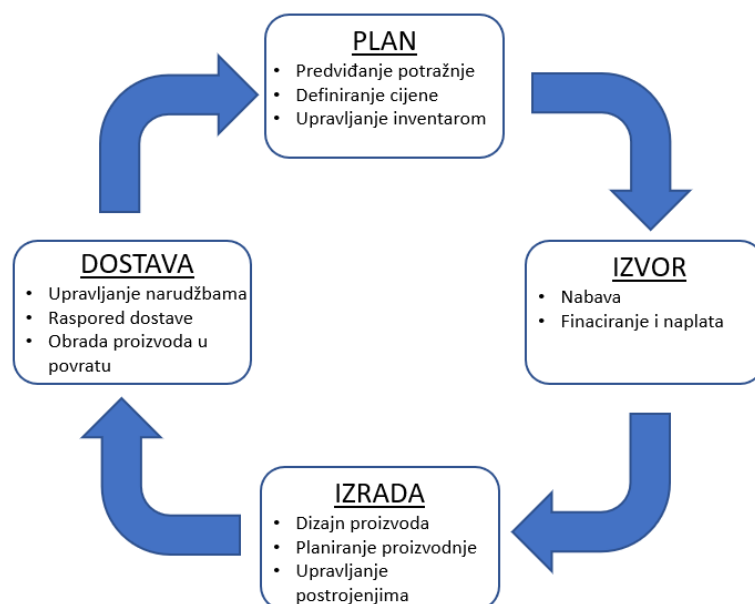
PLAN
• Predviđanje potražnje
• Definiranje cijene
• Upravljanje inventarom

IZVOR
• Nabava
• Finaciranje i naplata

IZRADA
• Dizajn proizvoda
• Planiranje proizvodnje
• Upravljanje postrojenjima

DOSTAVA
• Upravljanje narudžbama
• Raspored dostave
• Obrada proizvoda u povratu